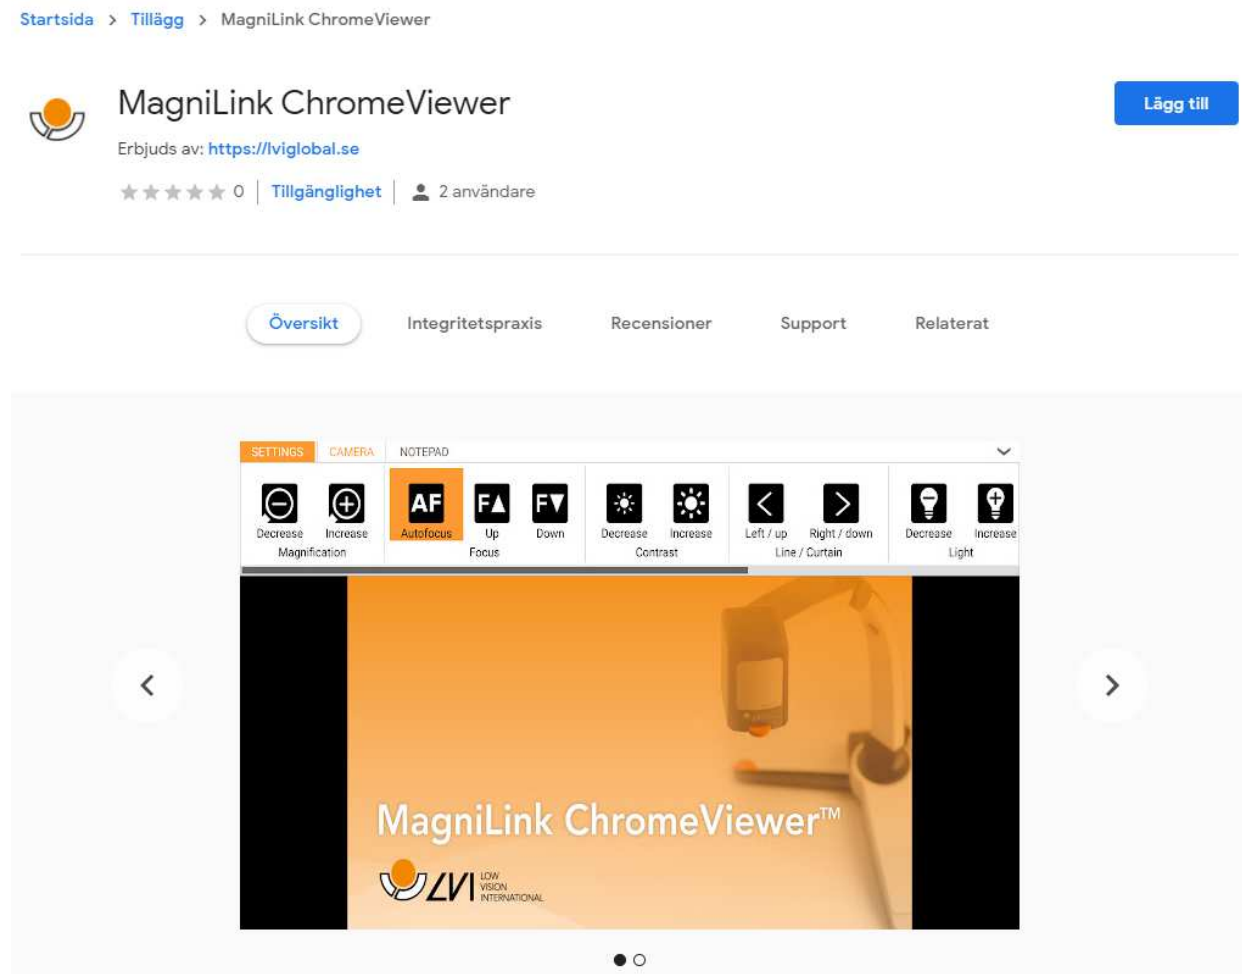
Startsida > Tillägg > MagniLink ChromeViewer

MagniLink ChromeViewer

Lägg till

Erbjuds av: https://lviglobal.se

0 | Tillgänglighet | 2 användare

Översikt Integritetspraxis Recensioner Support Relaterat

SETTINGS CAMERA NOTEPAD

Decrease Increase
Magnification

AF
Autofocus

Up Down
Focus

Decrease Increase
Contrast

Left / up Right / down
Line / Curtain

Decrease Increase
Light

MagniLink ChromeViewer™

LVI LOW VISION INTERNATIONAL